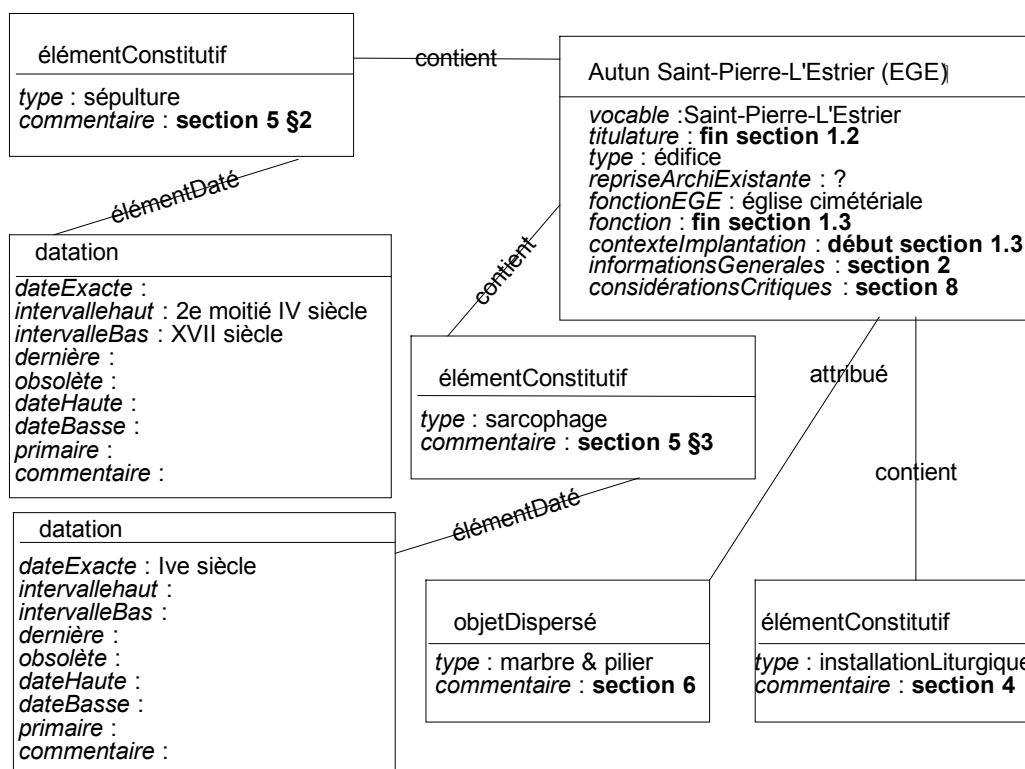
élémentConstitutif

*type* : sépulture
*commentaire* : **section 5 §2**

contient

Autun Saint-Pierre-L'Estrier (EGE)

*vocable* :Saint-Pierre-L'Estrier
*titulature* : **fin section 1.2**
*type* : édifice
*repriseArchiExistante* : ?
*fonctionEGE* : église cimétériale
*fonction* : **fin section 1.3**
*contexteImplantation* : **début section 1.3**
*informationsGenerales* : **section 2**
*considérationsCritiques* : **section 8**

élémentDaté

datation

*dateExacte* :
*intervallehaut* : 2e moitié IV siècle
*intervalleBas* : XVII siècle
*dernière* :
*obsolète* :
*dateHaute* :
*dateBasse* :
*primaire* :
*commentaire* :

contient

élémentConstitutif

*type* : sarcophage
*commentaire* : **section 5 §3**

attribué

contient

élémentDaté

datation

*dateExacte* : Ive siècle
*intervallehaut* :
*intervalleBas* :
*dernière* :
*obsolète* :
*dateHaute* :
*dateBasse* :
*primaire* :
*commentaire* :

objetDispersé

*type* : marbre & pilier
*commentaire* : **section 6**

élémentConstitutif

*type* : installationLiturgique
*commentaire* : **section 4**